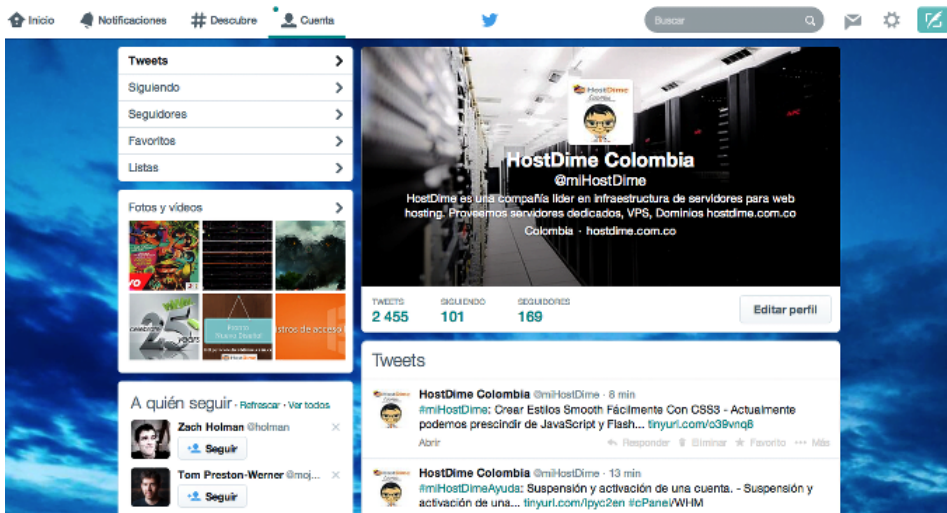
Inicio Notificaciones Descubre Cuenta

Buscar

Tweets
Siguiendo
Seguidores
Favoritos
Listas

Fotos y videos

HostDime Colombia
@miHostDime
HostDime es una compañía líder en infraestructura de servidores para web hosting. Proveemos servidores dedicados, VPS, Dominios hostdime.com.co
Colombia · hostdime.com.co

| TWEETS | SIGUIENDO | SEGUIDORES |
|---|---|---|
| 2 455 | 101 | 169 |

Editar perfil

Tweets

HostDime Colombia @miHostDime · 8 min
#miHostDime: Crear Estilos Smooth Fácilmente Con CSS3 - Actualmente podemos prescindir de JavaScript y Flash... tinyurl.com/o39vnq6
Abrir
Responder Eliminar Favorito Más

HostDime Colombia @miHostDime · 13 min
#miHostDimeAyuda: Suspensión y activación de una cuenta. - Suspensión y activación de una... tinyurl.com/lpyc2en #cPanelWHM

A quién seguir · Refrescar · Ver todos
Zach Holman @holman
Seguir
Tom Preston-Werner @moj...
Seguir